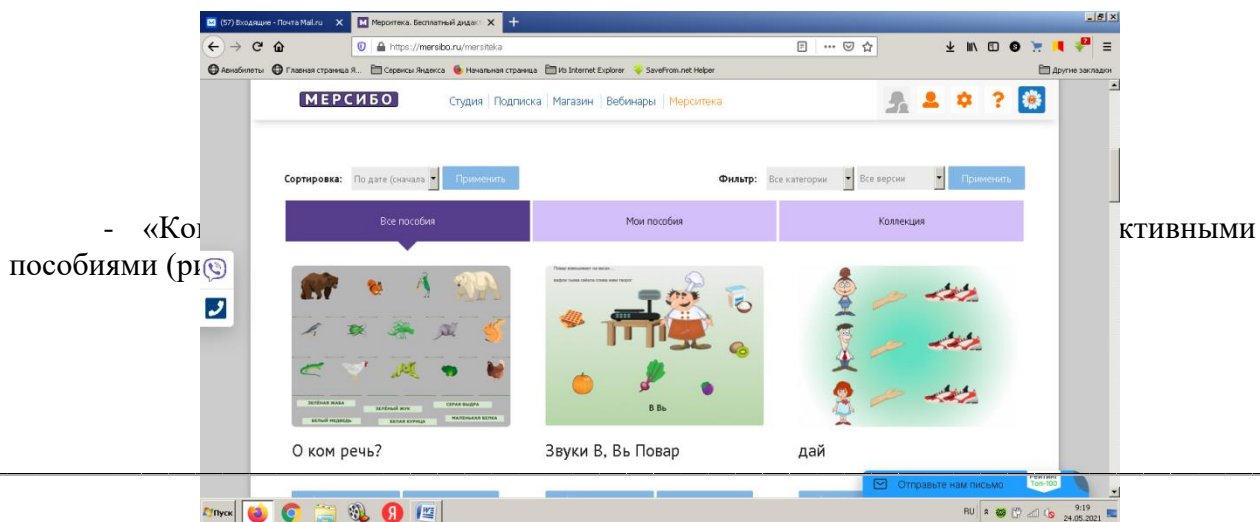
(57) Входящие - Почта Mail.ru ×
Мерситека. Бесплатный дидак ×
https://mersibo.ru/mersiteka
Авиабилеты Главная страница Я... Сервисы Яндекса Начальная страница Из Internet Explorer SaveFrom.net Helper
Другие закладки
МЕРСИБО
Студия | Подписка | Магазин | Вебинары | Мерситека
Сортировка: По дате (сначала Применить
Фильтр: Все категории Все версии Применить
- «Ко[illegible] ктивными пособиями (ри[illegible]
Все пособия
Мои пособия
Коллекция
ЗЕЛЁНАЯ ЖАБА
ЗЕЛЁНЫЙ ЖУК
СЕРАЯ ВЫДРА
БЕЛЫЙ МЕДВЕДЬ
БЕЛАЯ КУРИЦА
МАЛЕНЬКАЯ БЕЛКА
В Вь
О ком речь?
Звуки В, Вь Повар
дай
Отправьте нам письмо
Пуск
RU
9:19
24.05.2021